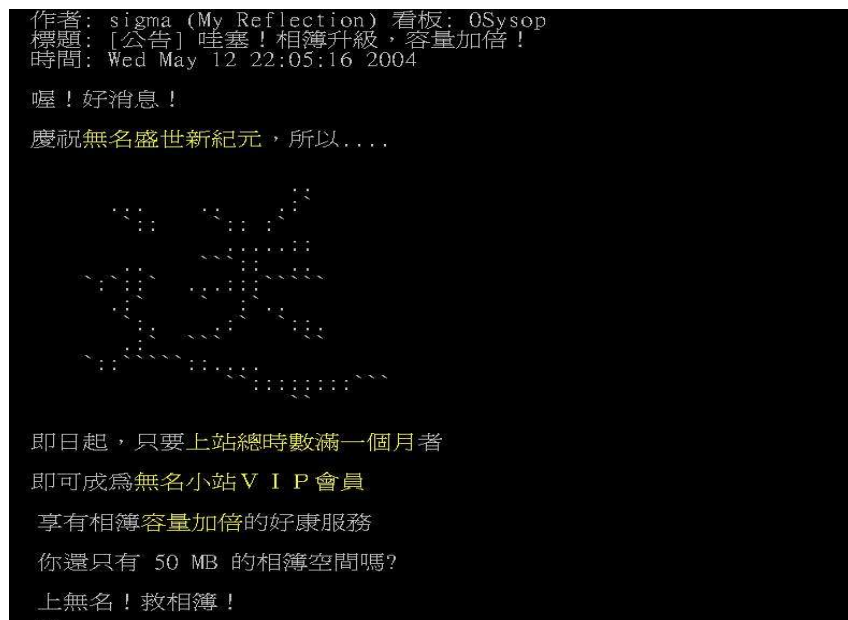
作者: sigma (My Reflection) 看板: 0Sysop
標題: [公告] 哇塞！相簿升級，容量加倍！
時間: Wed May 12 22:05:16 2004

喔！好消息！

慶祝無名盛世新紀元，所以....

即日起，只要上站總時數滿一個月者

即可成爲無名小站ＶＩＰ會員

享有相簿容量加倍的好康服務

你還只有 50 MB 的相簿空間嗎?

上無名！救相簿！